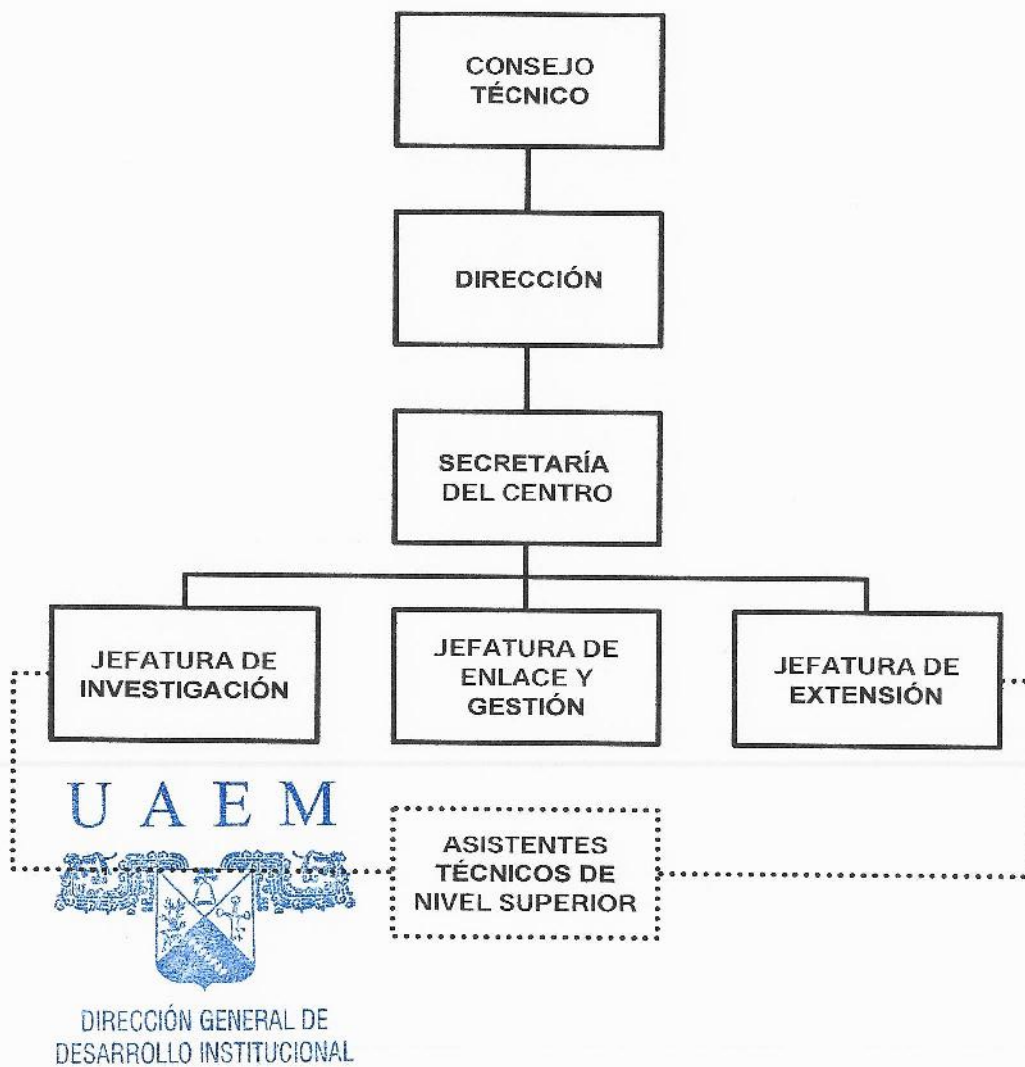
CONSEJO TÉCNICO

DIRECCIÓN

SECRETARÍA DEL CENTRO

JEFATURA DE INVESTIGACIÓN

JEFATURA DE ENLACE Y GESTIÓN

JEFATURA DE EXTENSIÓN

UAEM

ASISTENTES TÉCNICOS DE NIVEL SUPERIOR

DIRECCIÓN GENERAL DE DESARROLLO INSTITUCIONAL